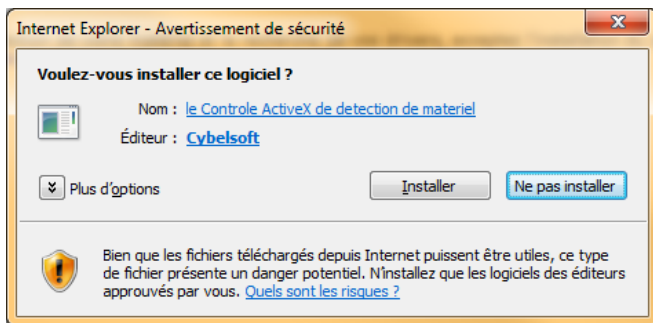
Internet Explorer - Avertissement de sécurité

Voulez-vous installer ce logiciel ?

Nom : le Controle ActiveX de detection de materiel

Éditeur : Cybelsoft

Plus d'options

Installer

Ne pas installer

Bien que les fichiers téléchargés depuis Internet puissent être utiles, ce type de fichier présente un danger potentiel. N'installez que les logiciels des éditeurs approuvés par vous. Quels sont les risques ?